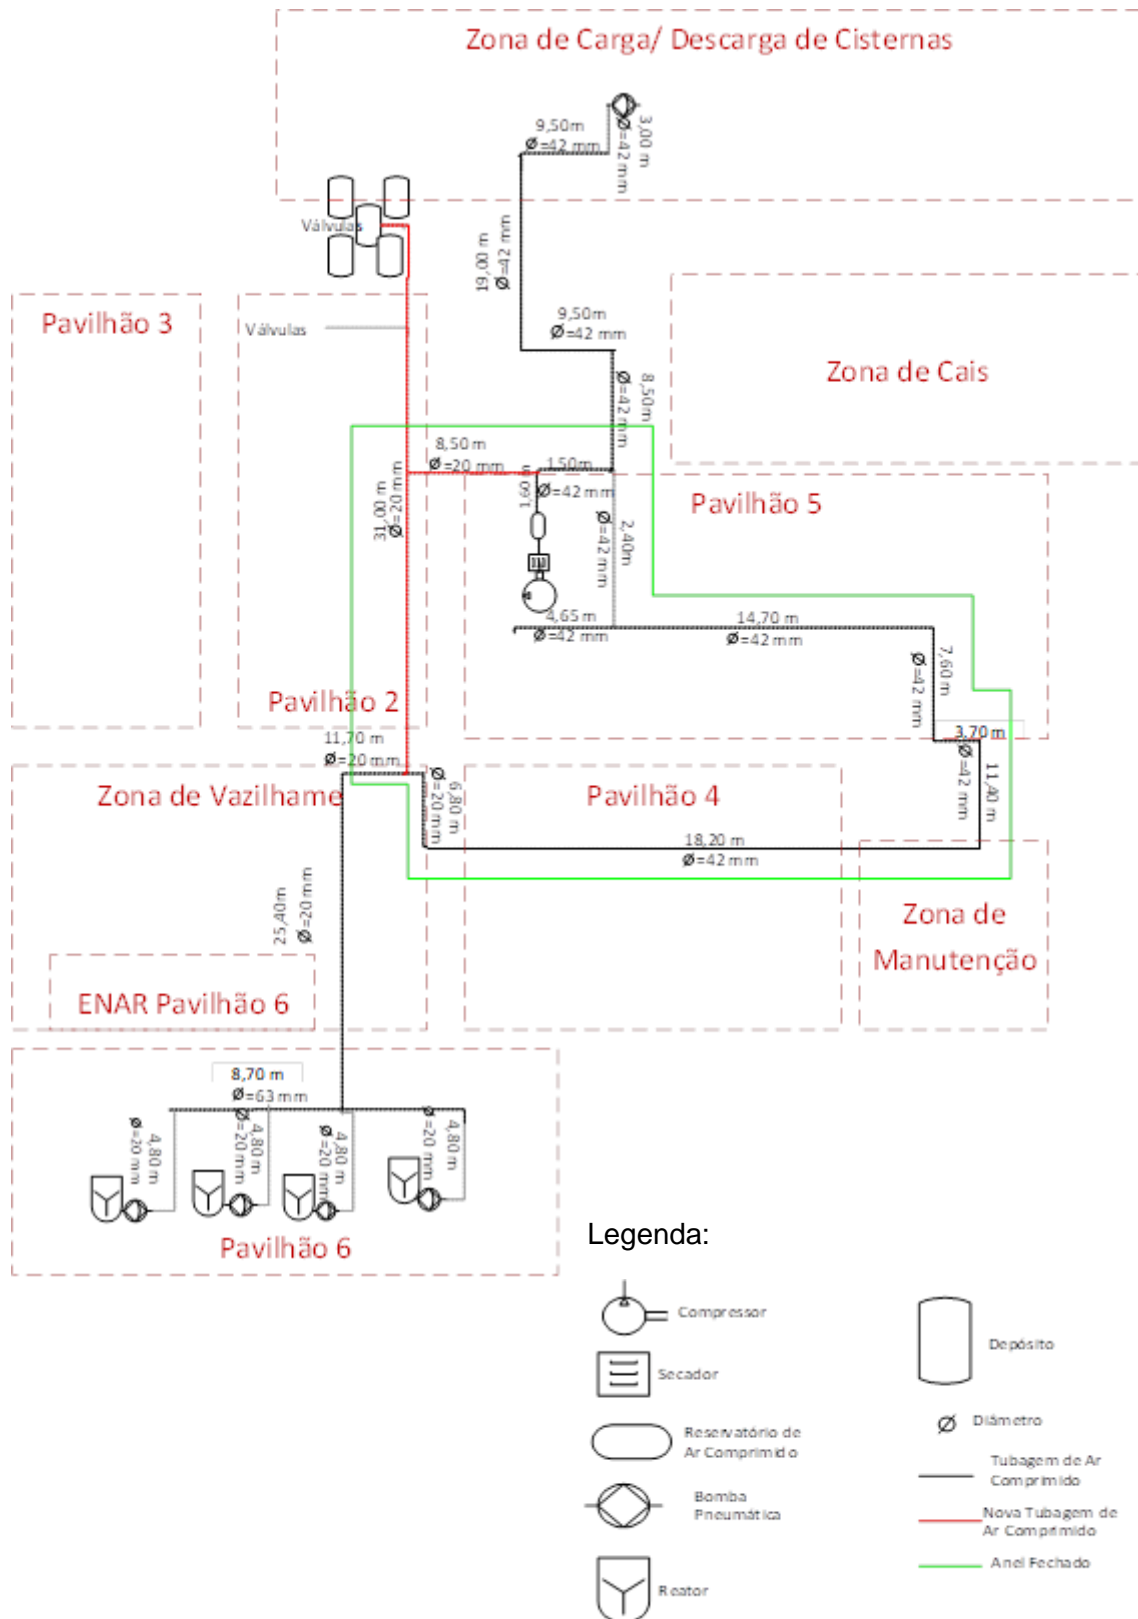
Zona de Carga/ Descarga de Cisternas

9,50m
Ø=42 mm
3,00 m
Ø=42 mm

Válvulas

19,00 m
Ø=42 mm

Pavilhão 3

Válvulas

9,50m
Ø=42 mm

Zona de Cais

8,50m
Ø=42 mm

8,50 m
Ø=20 mm

1,50m
1,60
Ø=42 mm

Pavilhão 5

31,00 m
Ø=20 mm

Ø=42 mm
2,40m

4,65 m
Ø=42 mm

14,70 m
Ø=42 mm

7,60 m
Ø=42 mm

Pavilhão 2

3,70 m
Ø=42 mm
11,40 m

11,70 m
Ø=20 mm

Zona de Vazilhame

Ø=20 mm
6,80 m

Pavilhão 4

18,20 m
Ø=42 mm

25,40m
Ø=20 mm

Zona de Manutenção

ENAR Pavilhão 6

8,70 m
Ø=63 mm

Ø=20 mm
4,80 m
Ø=20 mm
4,80 m
Ø=20 mm
4,80 m
Ø=20 mm
4,80 m

Pavilhão 6

Legenda:

Compressor
Depósito
Secador
Diâmetro
Reservatório de Ar Comprimido
Tubagem de Ar Comprimido
Bomba Pneumática
Nova Tubagem de Ar Comprimido
Anel Fechado
Reator